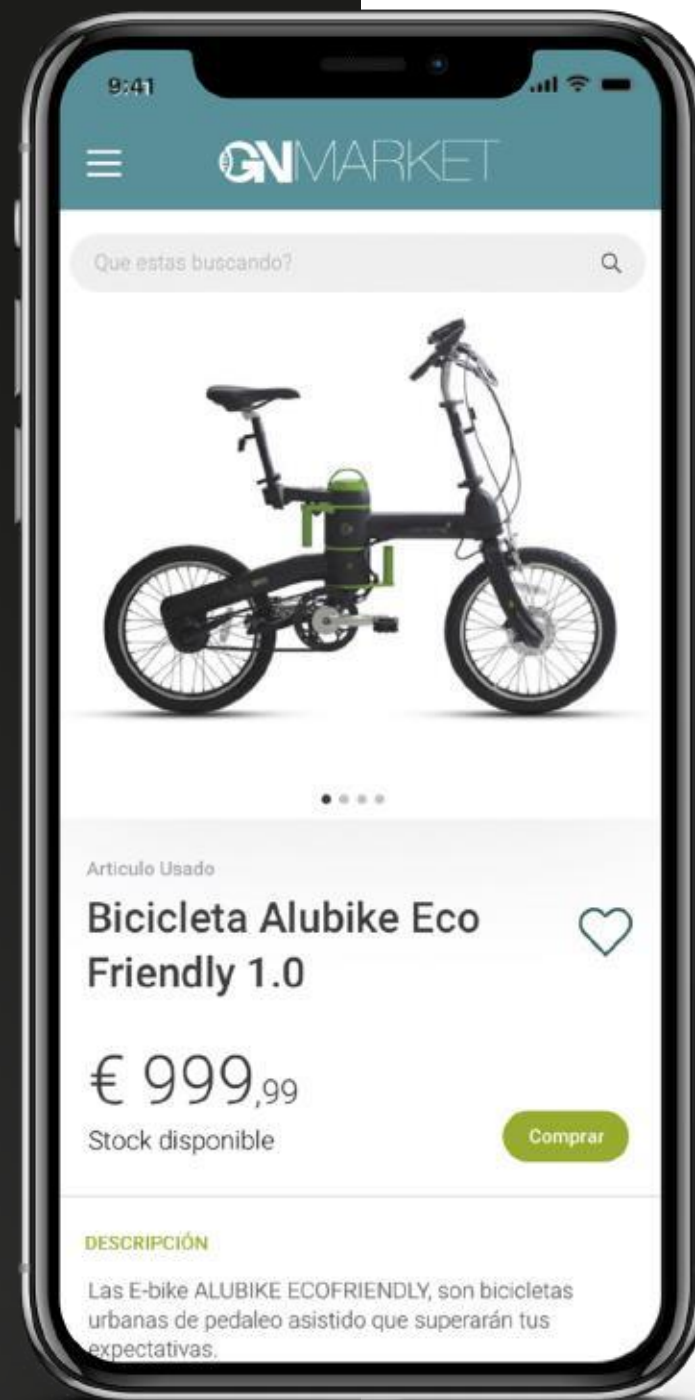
9:41

GNMARKET

Que estas buscando?

Articulo Usado

Bicicleta Alubike Eco Friendly 1.0

€ 999,99

Stock disponible

Comprar

DESCRIPCIÓN

Las E-bike ALUBIKE ECOFRIENDLY, son bicicletas urbanas de pedaleo asistido que superarán tus expectativas.